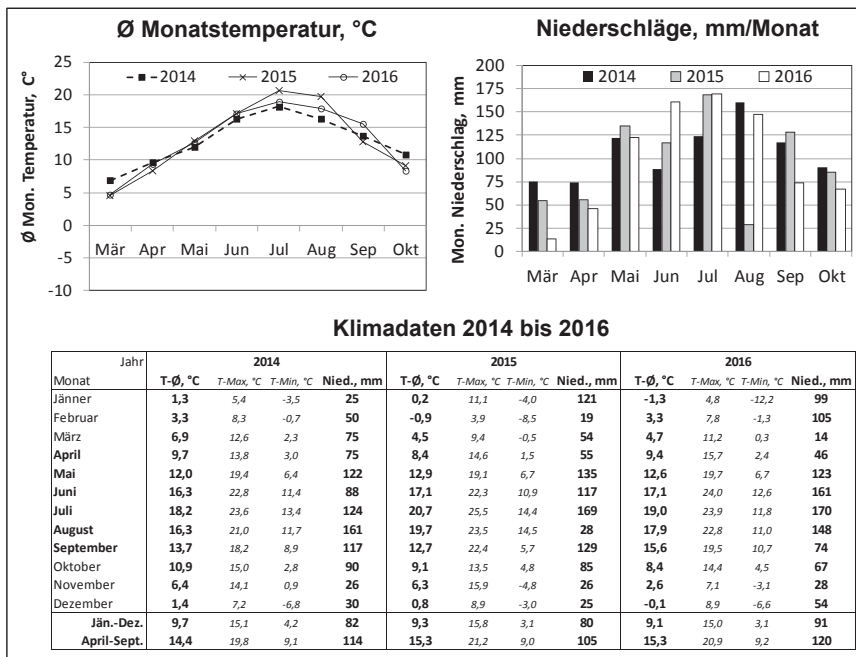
Ø Monatstemperatur, °C

Ø Mon. Temperatur, C°

25
20
15
10
5
0
-5
-10

2014
2015
2016

Mär Apr Mai Jun Jul Aug Sep Okt

Niederschläge, mm/Monat

Mon. Niederschlag, mm

200
175
150
125
100
75
50
25
0

2014
2015
2016

Mär Apr Mai Jun Jul Aug Sep Okt

Klimadaten 2014 bis 2016

| Jahr | 2014 | | | | 2015 | | | | 2016 | | | |
|---|---|---|---|---|---|---|---|---|---|---|---|---|
| Monat | T-Ø, °C | T-Max, °C | T-Min, °C | Nied., mm | T-Ø, °C | T-Max, °C | T-Min, °C | Nied., mm | T-Ø, °C | T-Max, °C | T-Min, °C | Nied., mm |
| Jänner | 1,3 | 5,4 | -3,5 | 25 | 0,2 | 11,1 | -4,0 | 121 | -1,3 | 4,8 | -12,2 | 99 |
| Februar | 3,3 | 8,3 | -0,7 | 50 | -0,9 | 3,9 | -8,5 | 19 | 3,3 | 7,8 | -1,3 | 105 |
| März | 6,9 | 12,6 | 2,3 | 75 | 4,5 | 9,4 | -0,5 | 54 | 4,7 | 11,2 | 0,3 | 14 |
| April | 9,7 | 13,8 | 3,0 | 75 | 8,4 | 14,6 | 1,5 | 55 | 9,4 | 15,7 | 2,4 | 46 |
| Mai | 12,0 | 19,4 | 6,4 | 122 | 12,9 | 19,1 | 6,7 | 135 | 12,6 | 19,7 | 6,7 | 123 |
| Juni | 16,3 | 22,8 | 11,4 | 88 | 17,1 | 22,3 | 10,9 | 117 | 17,1 | 24,0 | 12,6 | 161 |
| Juli | 18,2 | 23,6 | 13,4 | 124 | 20,7 | 25,5 | 14,4 | 169 | 19,0 | 23,9 | 11,8 | 170 |
| August | 16,3 | 21,0 | 11,7 | 161 | 19,7 | 23,5 | 14,5 | 28 | 17,9 | 22,8 | 11,0 | 148 |
| September | 13,7 | 18,2 | 8,9 | 117 | 12,7 | 22,4 | 5,7 | 129 | 15,6 | 19,5 | 10,7 | 74 |
| Oktober | 10,9 | 15,0 | 2,8 | 90 | 9,1 | 13,5 | 4,8 | 85 | 8,4 | 14,4 | 4,5 | 67 |
| November | 6,4 | 14,1 | 0,9 | 26 | 6,3 | 15,9 | -4,8 | 26 | 2,6 | 7,1 | -3,1 | 28 |
| Dezember | 1,4 | 7,2 | -6,8 | 30 | 0,8 | 8,9 | -3,0 | 25 | -0,1 | 8,9 | -6,6 | 54 |
| Jän.-Dez. | 9,7 | 15,1 | 4,2 | 82 | 9,3 | 15,8 | 3,1 | 80 | 9,1 | 15,0 | 3,1 | 91 |
| April-Sept. | 14,4 | 19,8 | 9,1 | 114 | 15,3 | 21,2 | 9,0 | 105 | 15,3 | 20,9 | 9,2 | 120 |